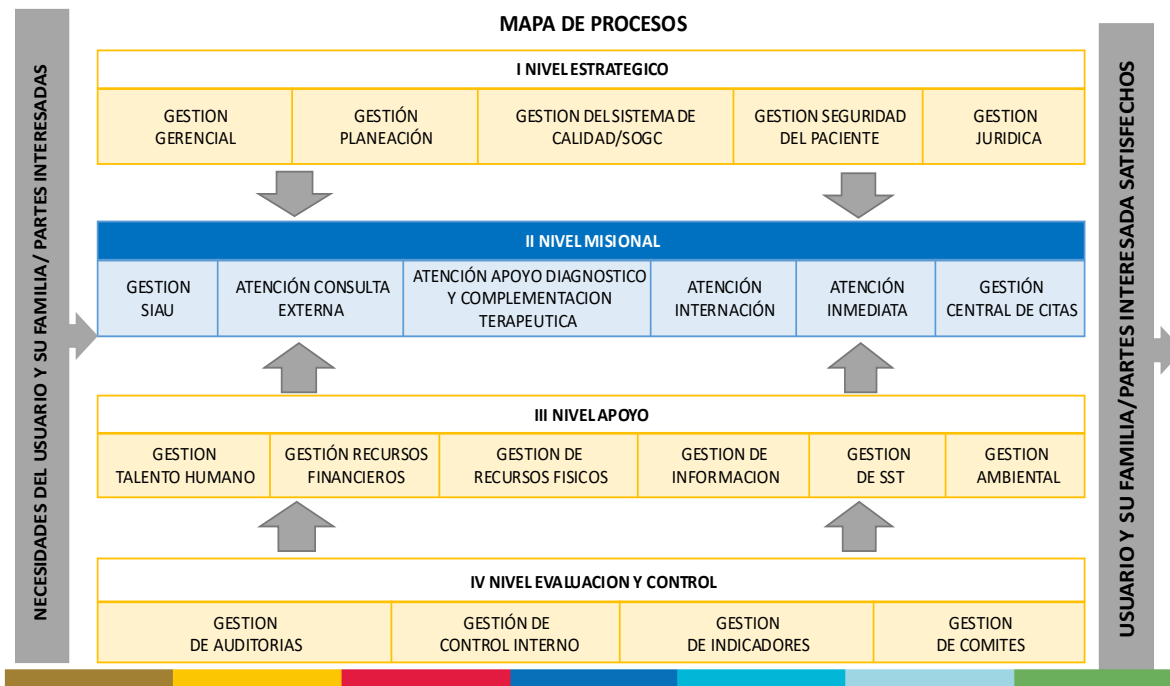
MAPA DE PROCESOS

NECESIDADES DEL USUARIO Y SU FAMILIA / PARTES INTERESADAS

I NIVEL ESTRATEGICO

| GESTION GERENCIAL | GESTIÓN PLANEACIÓN | GESTION DEL SISTEMA DE CALIDAD/SOGC | GESTION SEGURIDAD DEL PACIENTE | GESTION JURIDICA |
|---|---|---|---|---|

II NIVEL MISIONAL

| GESTION SIAU | ATENCIÓN CONSULTA EXTERNA | ATENCIÓN APOYO DIAGNOSTICO Y COMPLEMENTACION TERAPEUTICA | ATENCIÓN INTERNACIÓN | ATENCIÓN INMEDIATA | GESTIÓN CENTRAL DE CITAS |
|---|---|---|---|---|---|

III NIVEL APOYO

| GESTION TALENTO HUMANO | GESTIÓN RECURSOS FINANCIEROS | GESTION DE RECURSOS FISICOS | GESTION DE INFORMACION | GESTION DE SST | GESTION AMBIENTAL |
|---|---|---|---|---|---|

IV NIVEL EVALUACION Y CONTROL

| GESTION DE AUDITORIAS | GESTIÓN DE CONTROL INTERNO | GESTION DE INDICADORES | GESTION DE COMITES |
|---|---|---|---|

USUARIO Y SU FAMILIA/PARTES INTERESADA SATISFECHOS